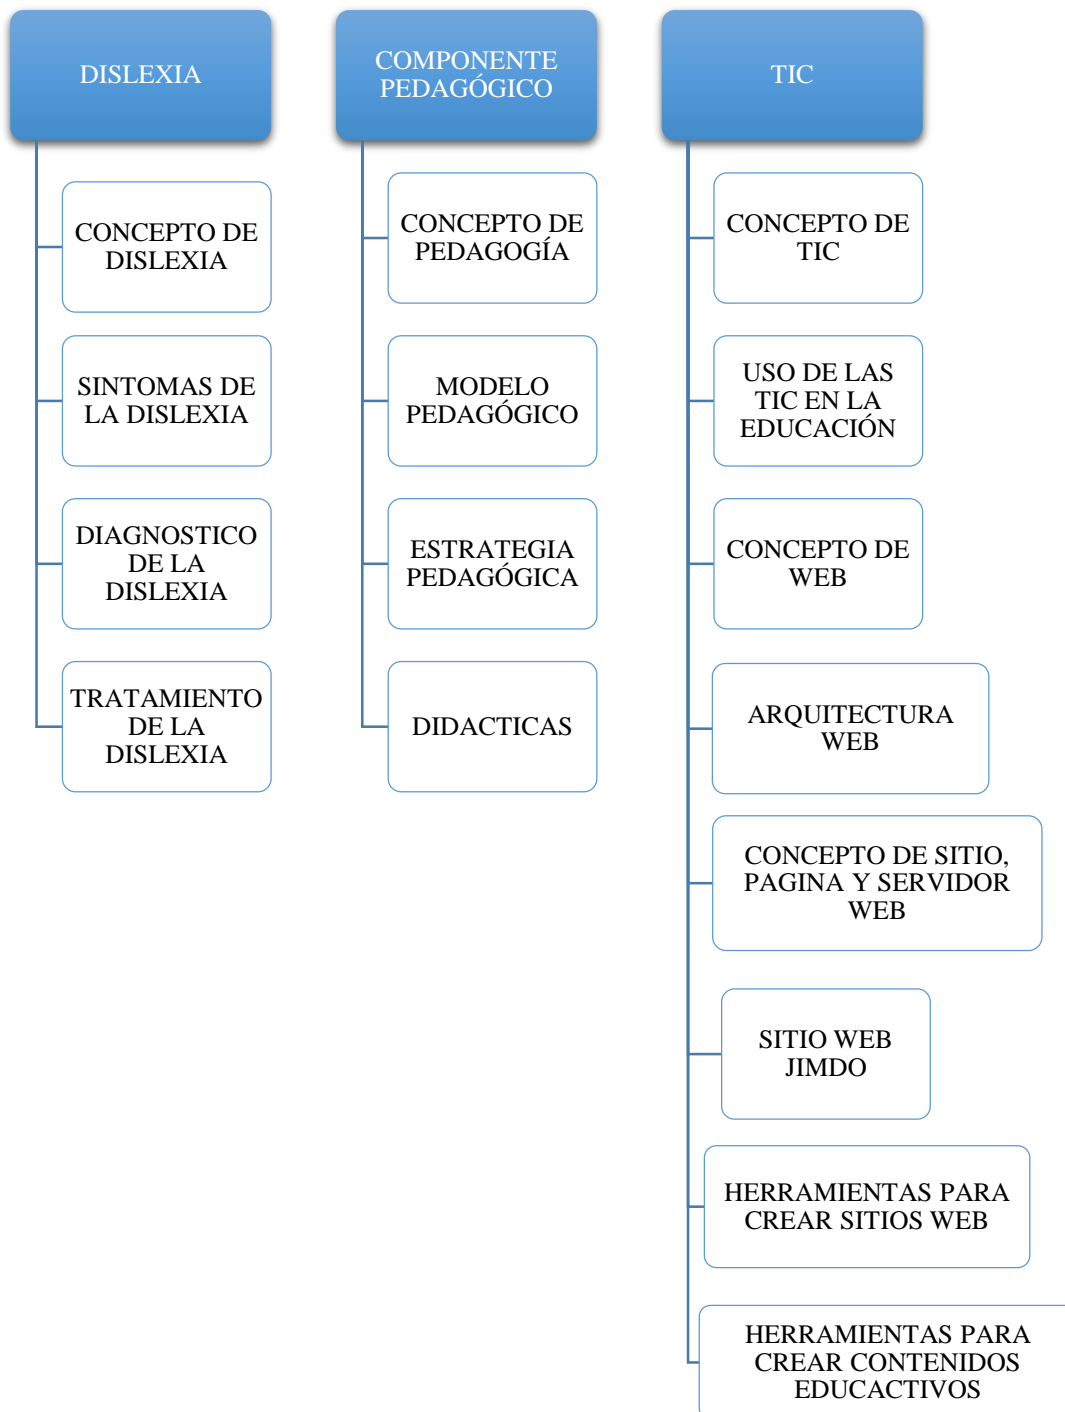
DISLEXIA

CONCEPTO DE DISLEXIA

SINTOMAS DE LA DISLEXIA

DIAGNOSTICO DE LA DISLEXIA

TRATAMIENTO DE LA DISLEXIA

COMPONENTE PEDAGÓGICO

CONCEPTO DE PEDAGOGÍA

MODELO PEDAGÓGICO

ESTRATEGIA PEDAGÓGICA

DIDACTICAS

TIC

CONCEPTO DE TIC

USO DE LAS TIC EN LA EDUCACIÓN

CONCEPTO DE WEB

ARQUITECTURA WEB

CONCEPTO DE SITIO, PAGINA Y SERVIDOR WEB

SITIO WEB JIMDO

HERRAMIENTAS PARA CREAR SITIOS WEB

HERRAMIENTAS PARA CREAR CONTENIDOS EDUCACTIVOS